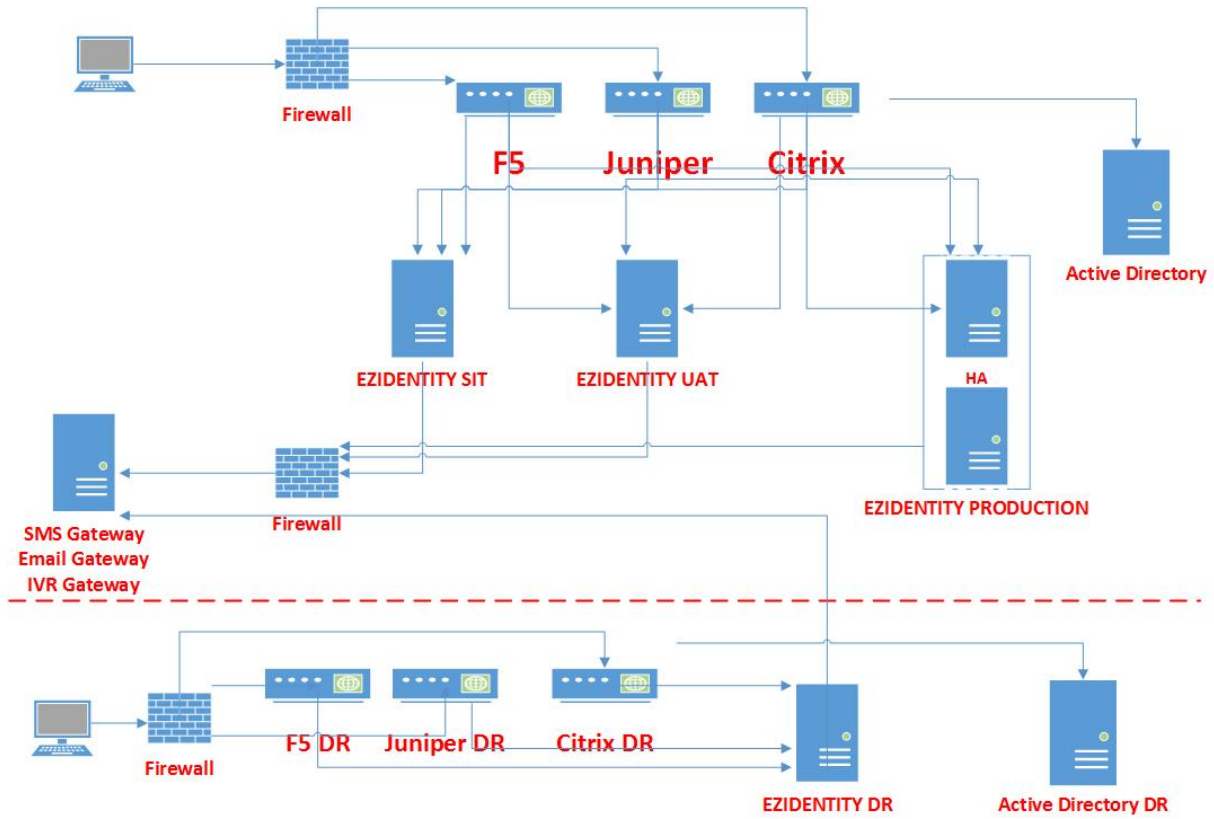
Firewall

F5

Juniper

Citrix

Active Directory

EZIDENTITY SIT

EZIDENTITY UAT

HA

EZIDENTITY PRODUCTION

SMS Gateway
Email Gateway
IVR Gateway

Firewall

Firewall

F5 DR

Juniper DR

Citrix DR

EZIDENTITY DR

Active Directory DR